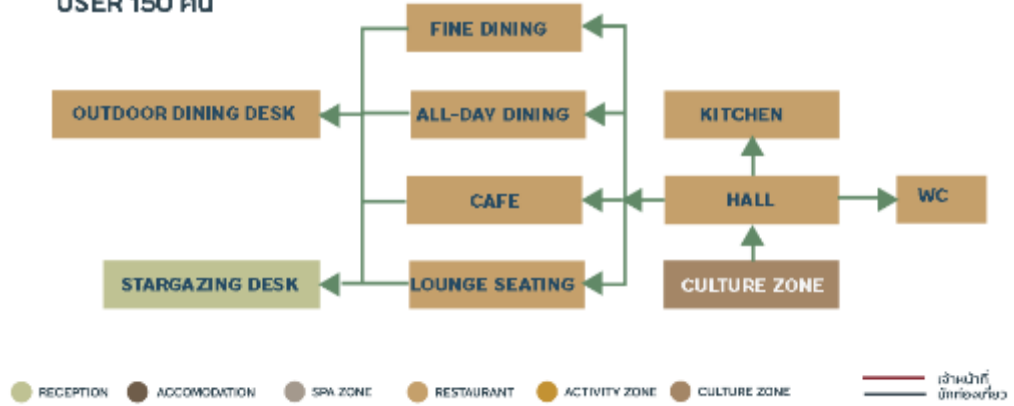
USER 150 คน

FINE DINING

OUTDOOR DINING DESK

ALL-DAY DINING

KITCHEN

CAFE

HALL

WC

STARGAZING DESK

LOUNGE SEATING

CULTURE ZONE

RECEPTION ACCOMODATION SPA ZONE RESTAURANT ACTIVITY ZONE CULTURE ZONE

เจ้าหน้าที่
นักท่องเที่ยว